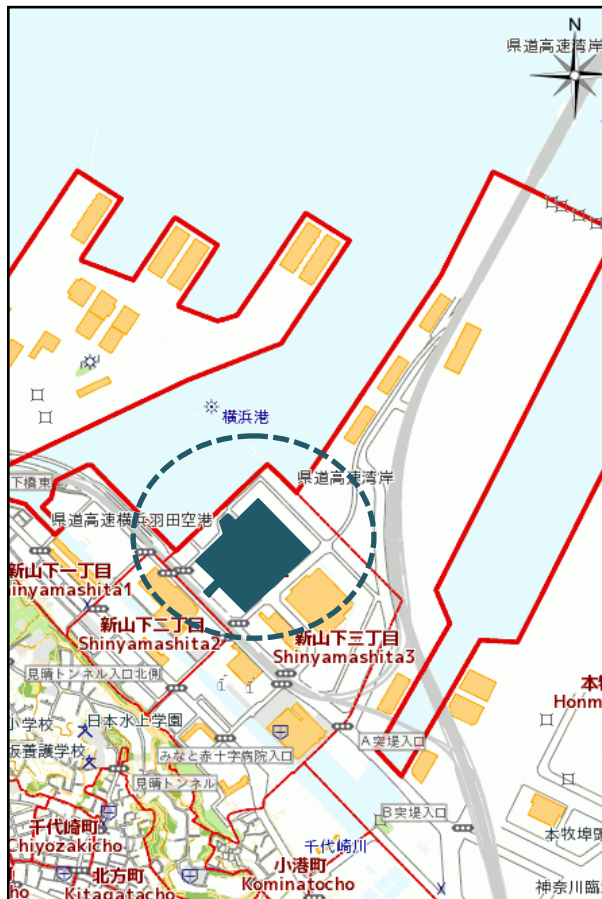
N
県道高速湾岸
横浜港
県道高速湾岸
下横東
県道高速横浜羽田空港
新山下一丁目
Shinyamashita1
新山下二丁目
Shinyamashita2
新山下三丁目
Shinyamashita3
見晴トンネル入口北側
小学校
日本水上学園
坂善議学校
みなと赤十字病院入口
A突堤入口
見晴トンネル
千代崎町
Chiyozakicho
B突堤入口
千代崎川
北方町
Kitagatacho
小港町
Kominatocho
本牧
Honm
本牧埠頭
神奈川臨